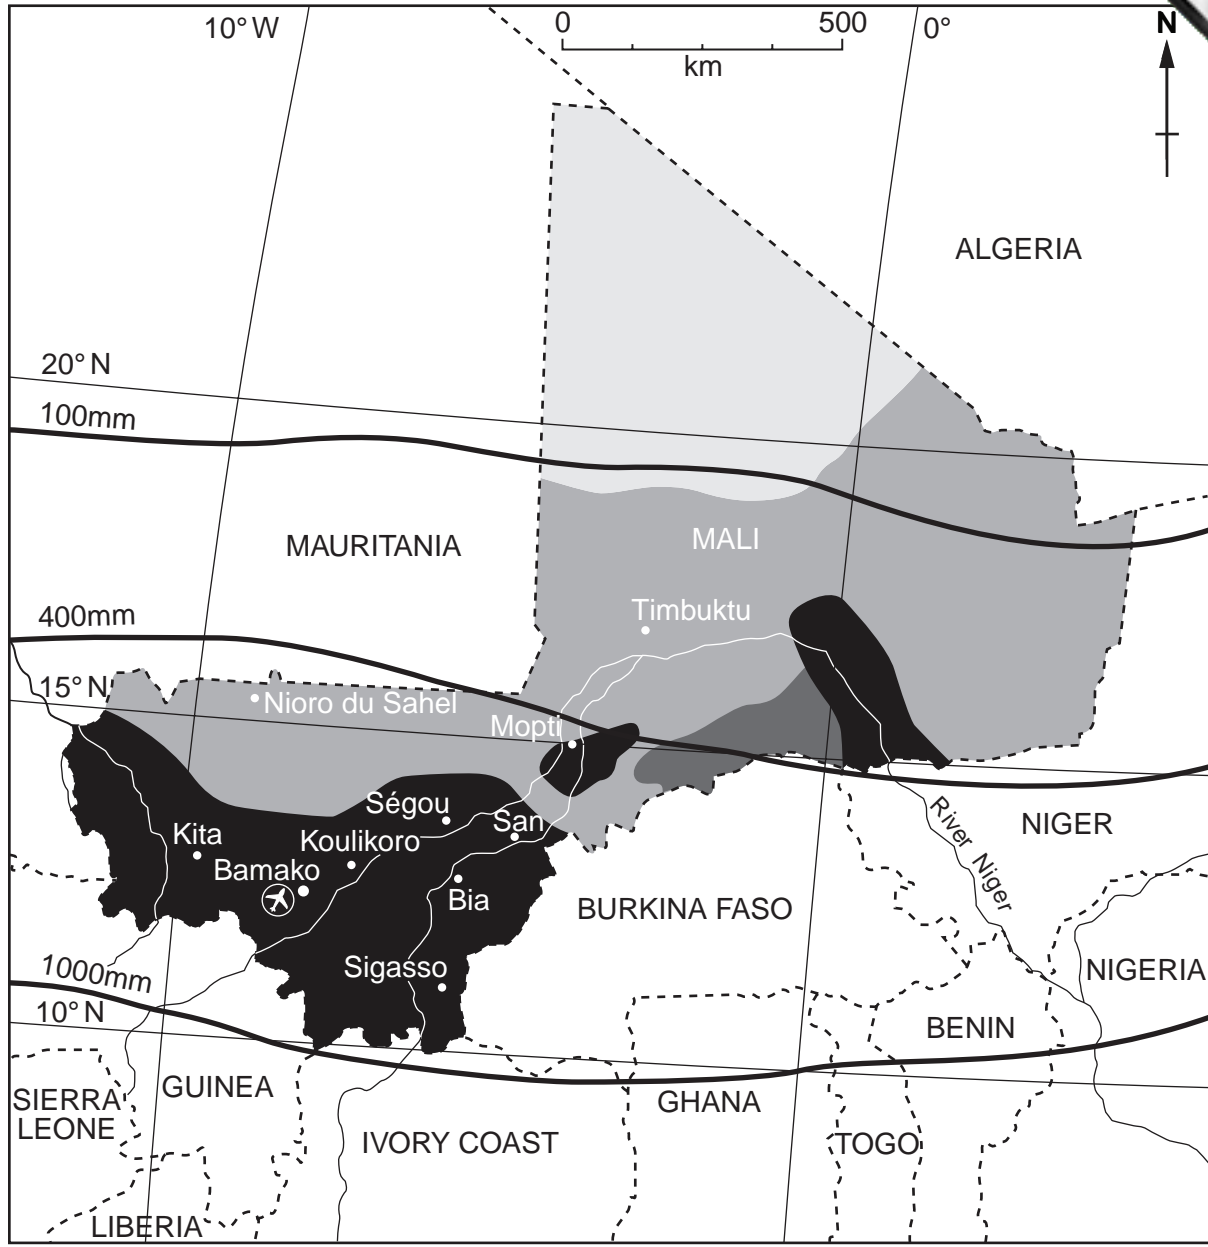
10° W
0
500
km
0°
N
ALGERIA
20° N
100mm
MAURITANIA
MALI
Timbuktu
400mm
15° N
Nioro du Sahel
Mopti
Ségou
San
Kita
Koulikoro
Bamako
Bia
NIGER
River Niger
BURKINA FASO
Sigasso
NIGERIA
1000mm
10° N
BENIN
SIERRA LEONE
GUINEA
GHANA
IVORY COAST
TOGO
LIBERIA